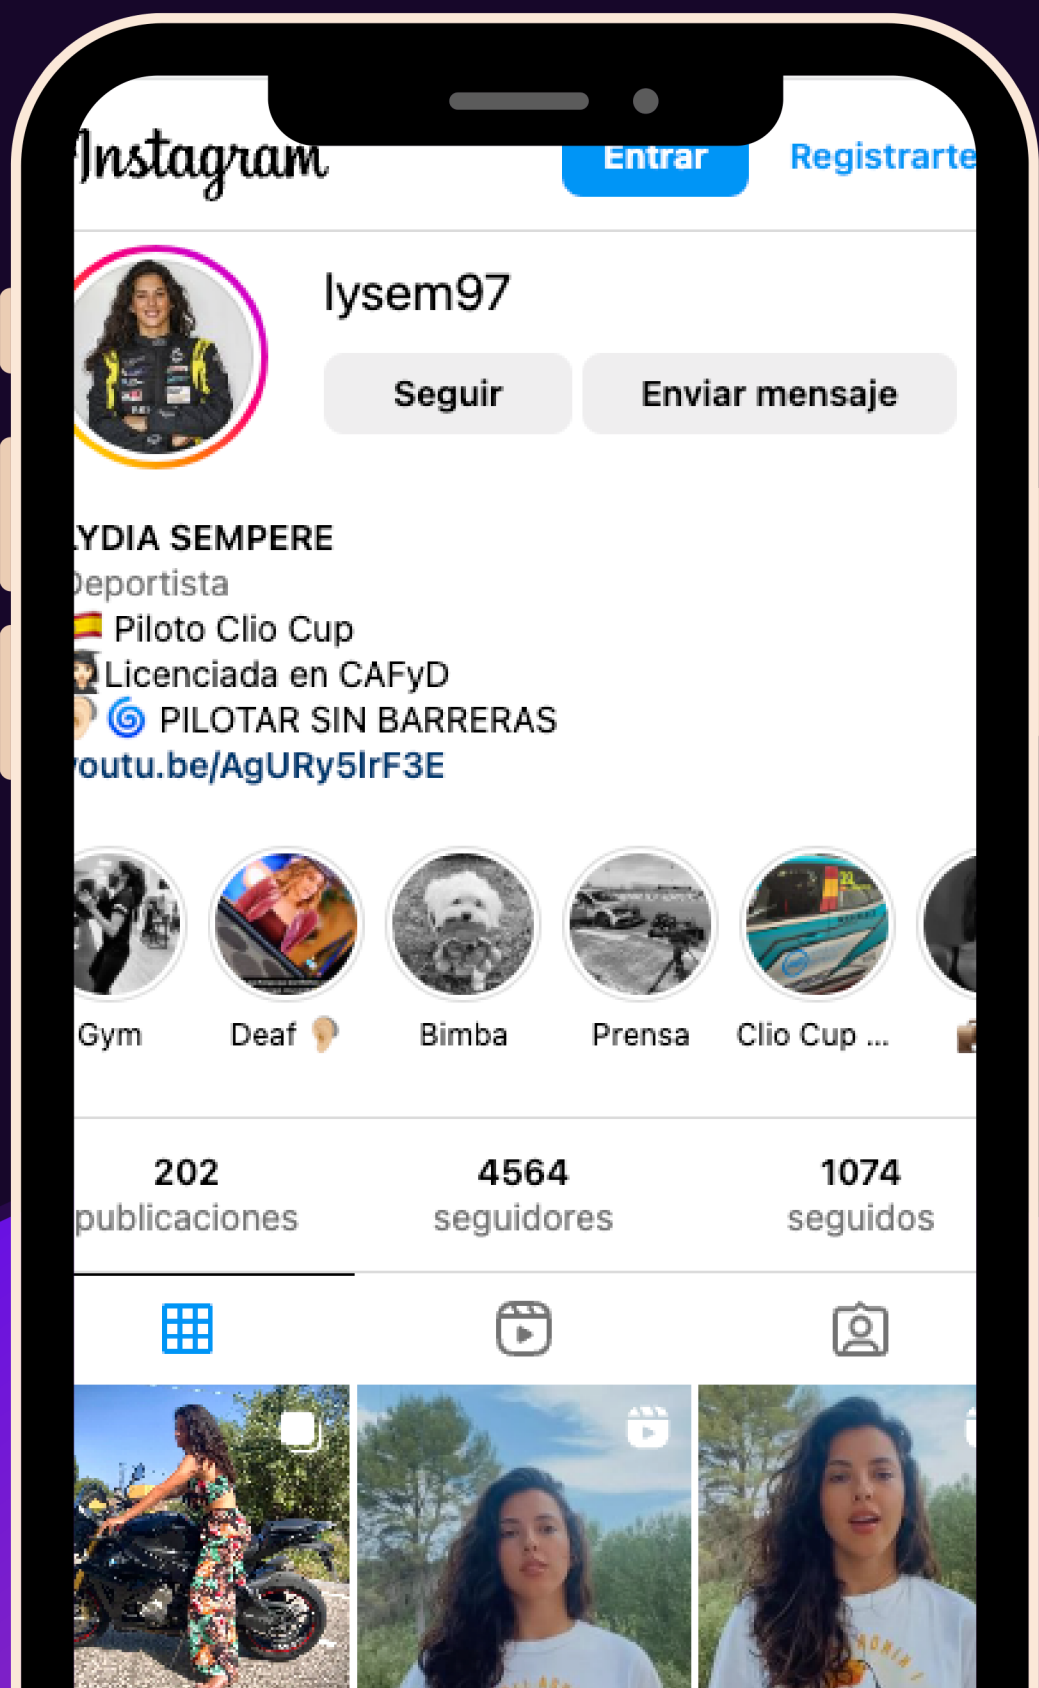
Instagram
Entrar
Registrarte

lysem97
Seguir
Enviar mensaje

YDIA SEMPERE
eportista
🇪🇸 Piloto Clio Cup
Licenciada en CAFyD
🌀 PILOTAR SIN BARRERAS
outu.be/AgURy5lrF3E

Gym
Deaf
Bimba
Prensa
Clio Cup ...

202
publicaciones
4564
seguidores
1074
seguidos